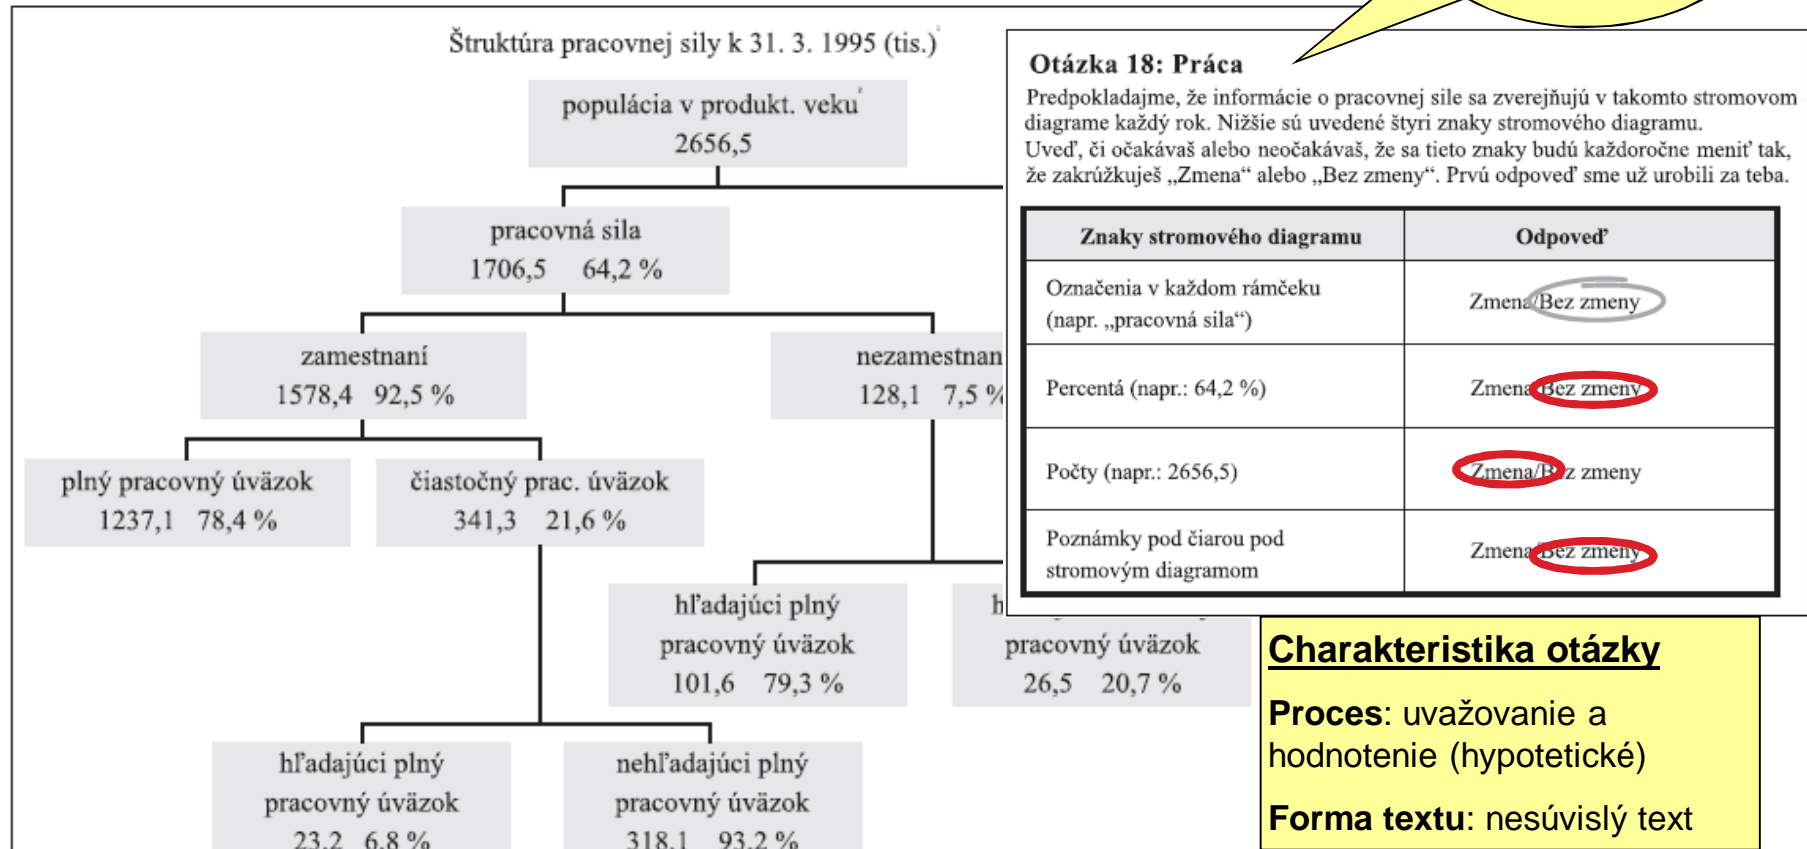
Štruktúra pracovnej sily k 31. 3. 1995 (tis.)

populácia v produkt. veku
2656,5

pracovná sila
1706,5 64,2 %

zamestnaní
1578,4 92,5 %

nezamestnan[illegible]
128,1 7,5 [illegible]

plný pracovný úväzok
1237,1 78,4 %

čiastočný prac. úväzok
341,3 21,6 %

hľadajúci plný pracovný úväzok
101,6 79,3 %

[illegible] pracovný úväzok
26,5 20,7 %

hľadajúci plný pracovný úväzok
23,2 6,8 %

nehľadajúci plný pracovný úväzok
318,1 93,2 %

Otázka 18: Práca
Predpokladajme, že informácie o pracovnej sile sa zverejňujú v takomto stromovom diagrame každý rok. Nižšie sú uvedené štyri znaky stromového diagramu. Uveď, či očakávaš alebo neočakávaš, že sa tieto znaky budú každoročne meniť tak, že zakrúžkuješ „Zmena“ alebo „Bez zmeny“. Prvú odpoveď sme už urobili za teba.

| Znaky stromového diagramu | Odpoveď |
|---|---|
| Označenia v každom rámčeku (napr. „pracovná sila“) | Zmena/Bez zmeny |
| Percentá (napr.: 64,2 %) | Zmena/Bez zmeny |
| Počty (napr.: 2656,5) | Zmena/Bez zmeny |
| Poznámky pod čiarou pod stromovým diagramom | Zmena/Bez zmeny |

Charakteristika otázky

Proces: uvažovanie a hodnotenie (hypotetické)

Forma textu: nesúvislý text